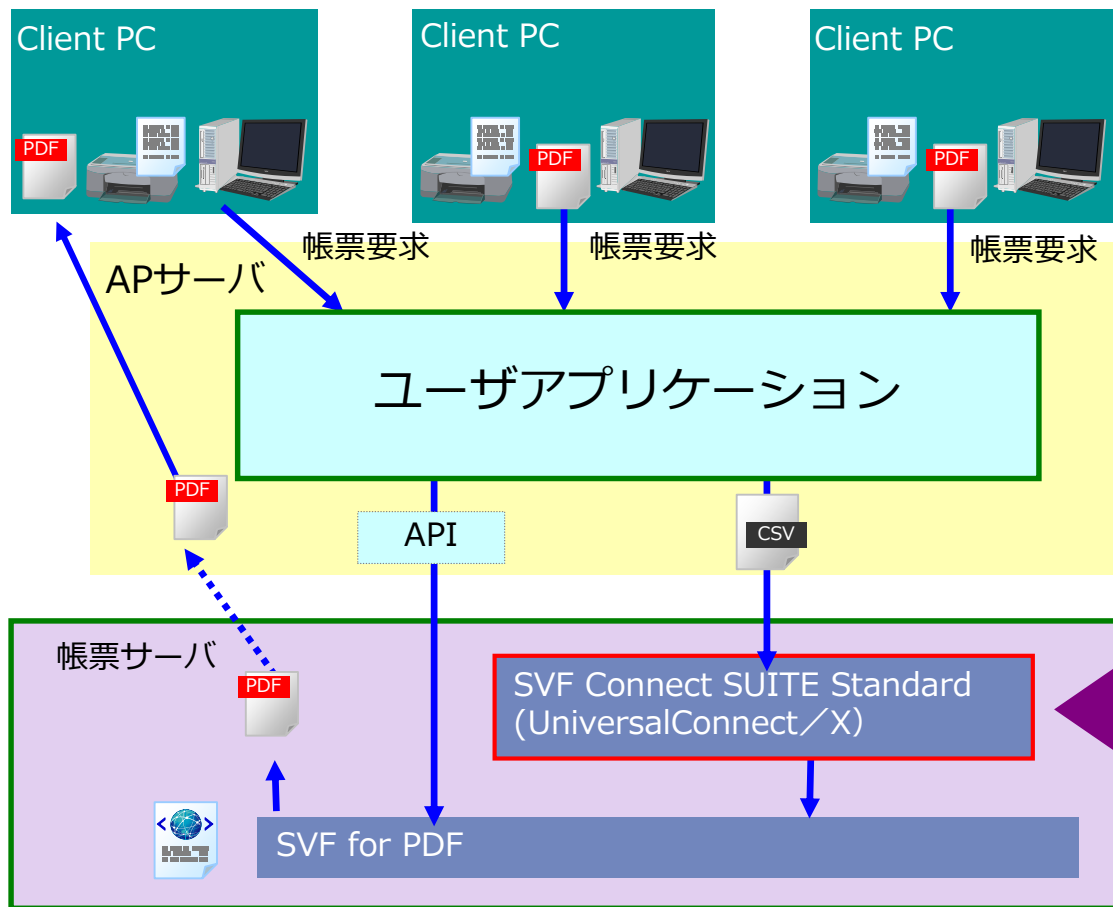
Client PC

PDF

Client PC

PDF

Client PC

PDF

帳票要求

帳票要求

帳票要求

APサーバ

ユーザアプリケーション

PDF

API

CSV

帳票サーバ

PDF

SVF Connect SUITE Standard (UniversalConnect／X)

SVF for PDF